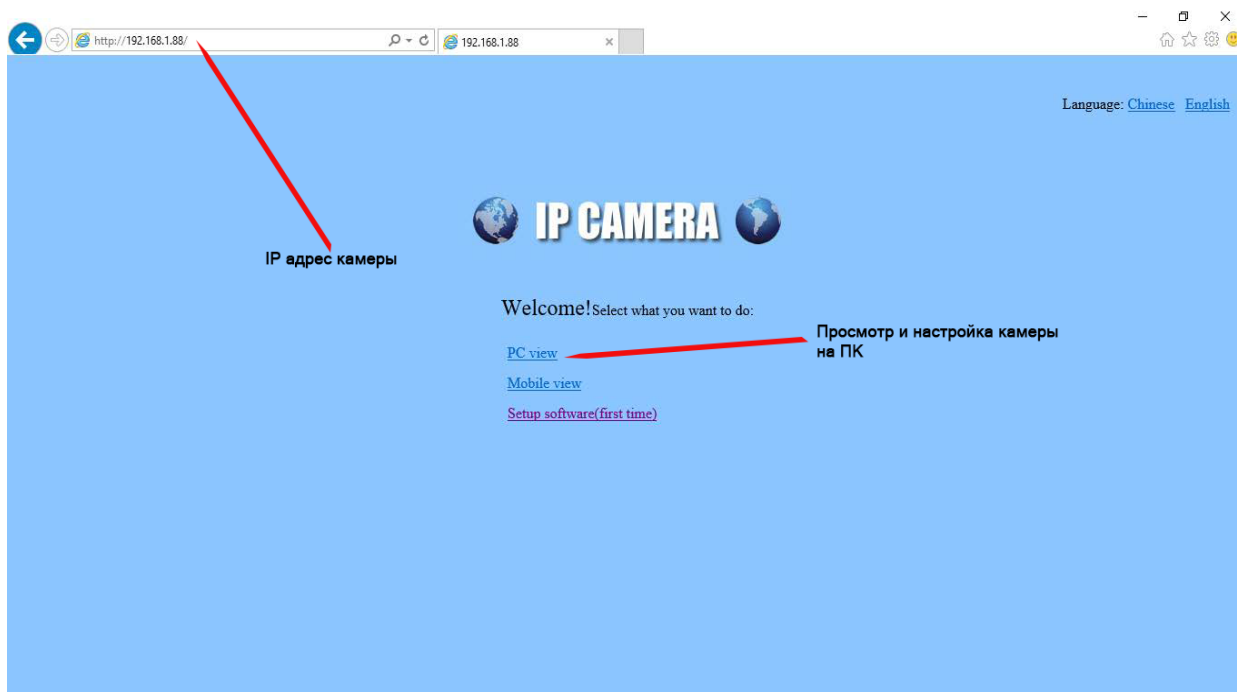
http://192.168.1.88/

192.168.1.88

Language: Chinese English

IP CAMERA

IP адрес камеры

Welcome! Select what you want to do:

Просмотр и настройка камеры на ПК

PC view

Mobile view

Setup software(first time)